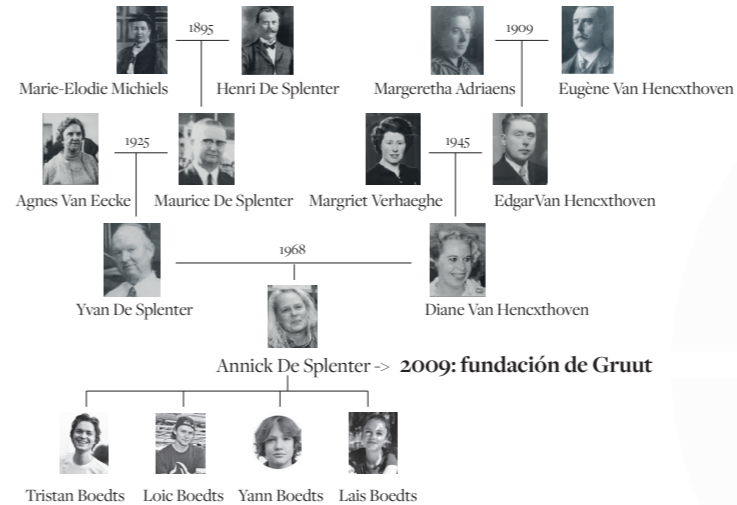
1895

Marie-Elodie Michiels

Henri De Splenter

1909

Margeretha Adriaens

Eugène Van Hencxthoven

1925

Agnes Van Eecke

Maurice De Splenter

1945

Margriet Verhaeghe

EdgarVan Hencxthoven

1968

Yvan De Splenter

Diane Van Hencxthoven

Annick De Splenter -> **2009: fundación de Gruut**

Tristan Boedts

Loic Boedts

Yann Boedts

Lais Boedts